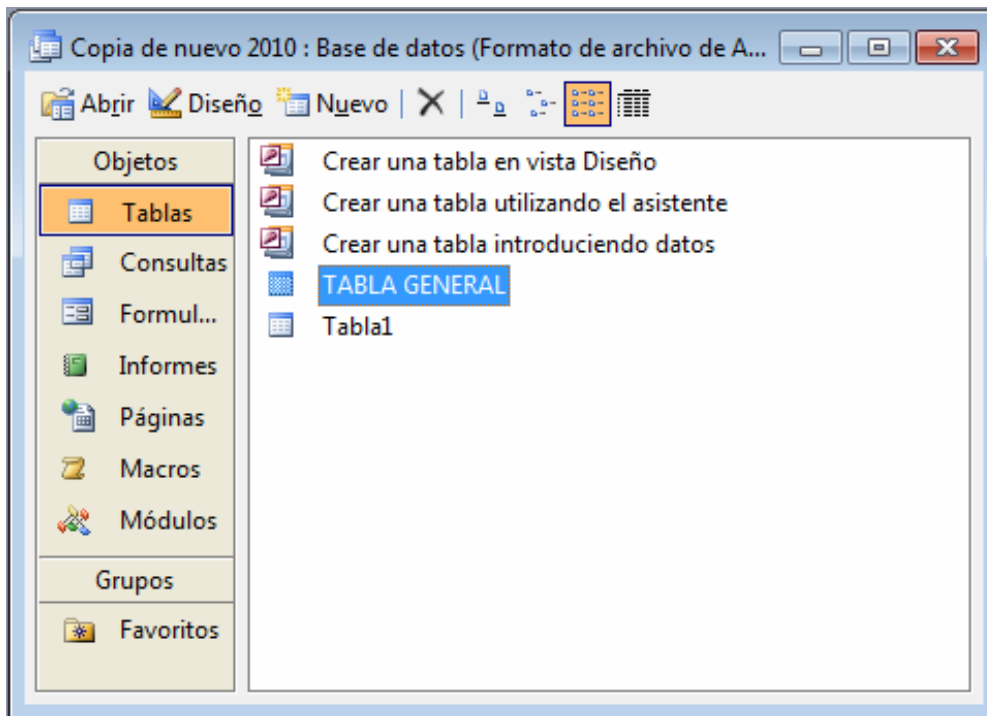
Copia de nuevo 2010 : Base de datos (Formato de archivo de A...

Abrir Diseño Nuevo

Objetos
Tablas
Consultas
Formul...
Informes
Páginas
Macros
Módulos
Grupos
Favoritos

Crear una tabla en vista Diseño
Crear una tabla utilizando el asistente
Crear una tabla introduciendo datos
TABLA GENERAL
Tabla1